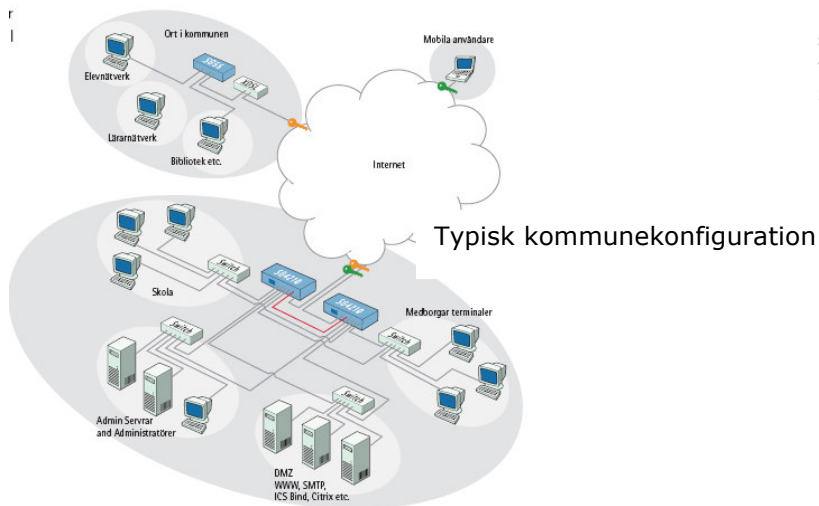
Ort i kommunen

Elevnätverk

Lärarnätverk

Bibliotek etc.

Mobila användare

Internet

Typisk kommunekonfiguration

Skola

Switch

Medborgar terminaler

Admin Servrar and Administratörer

DMZ
WWW, SMTP, ICS Bind, Citrix etc.